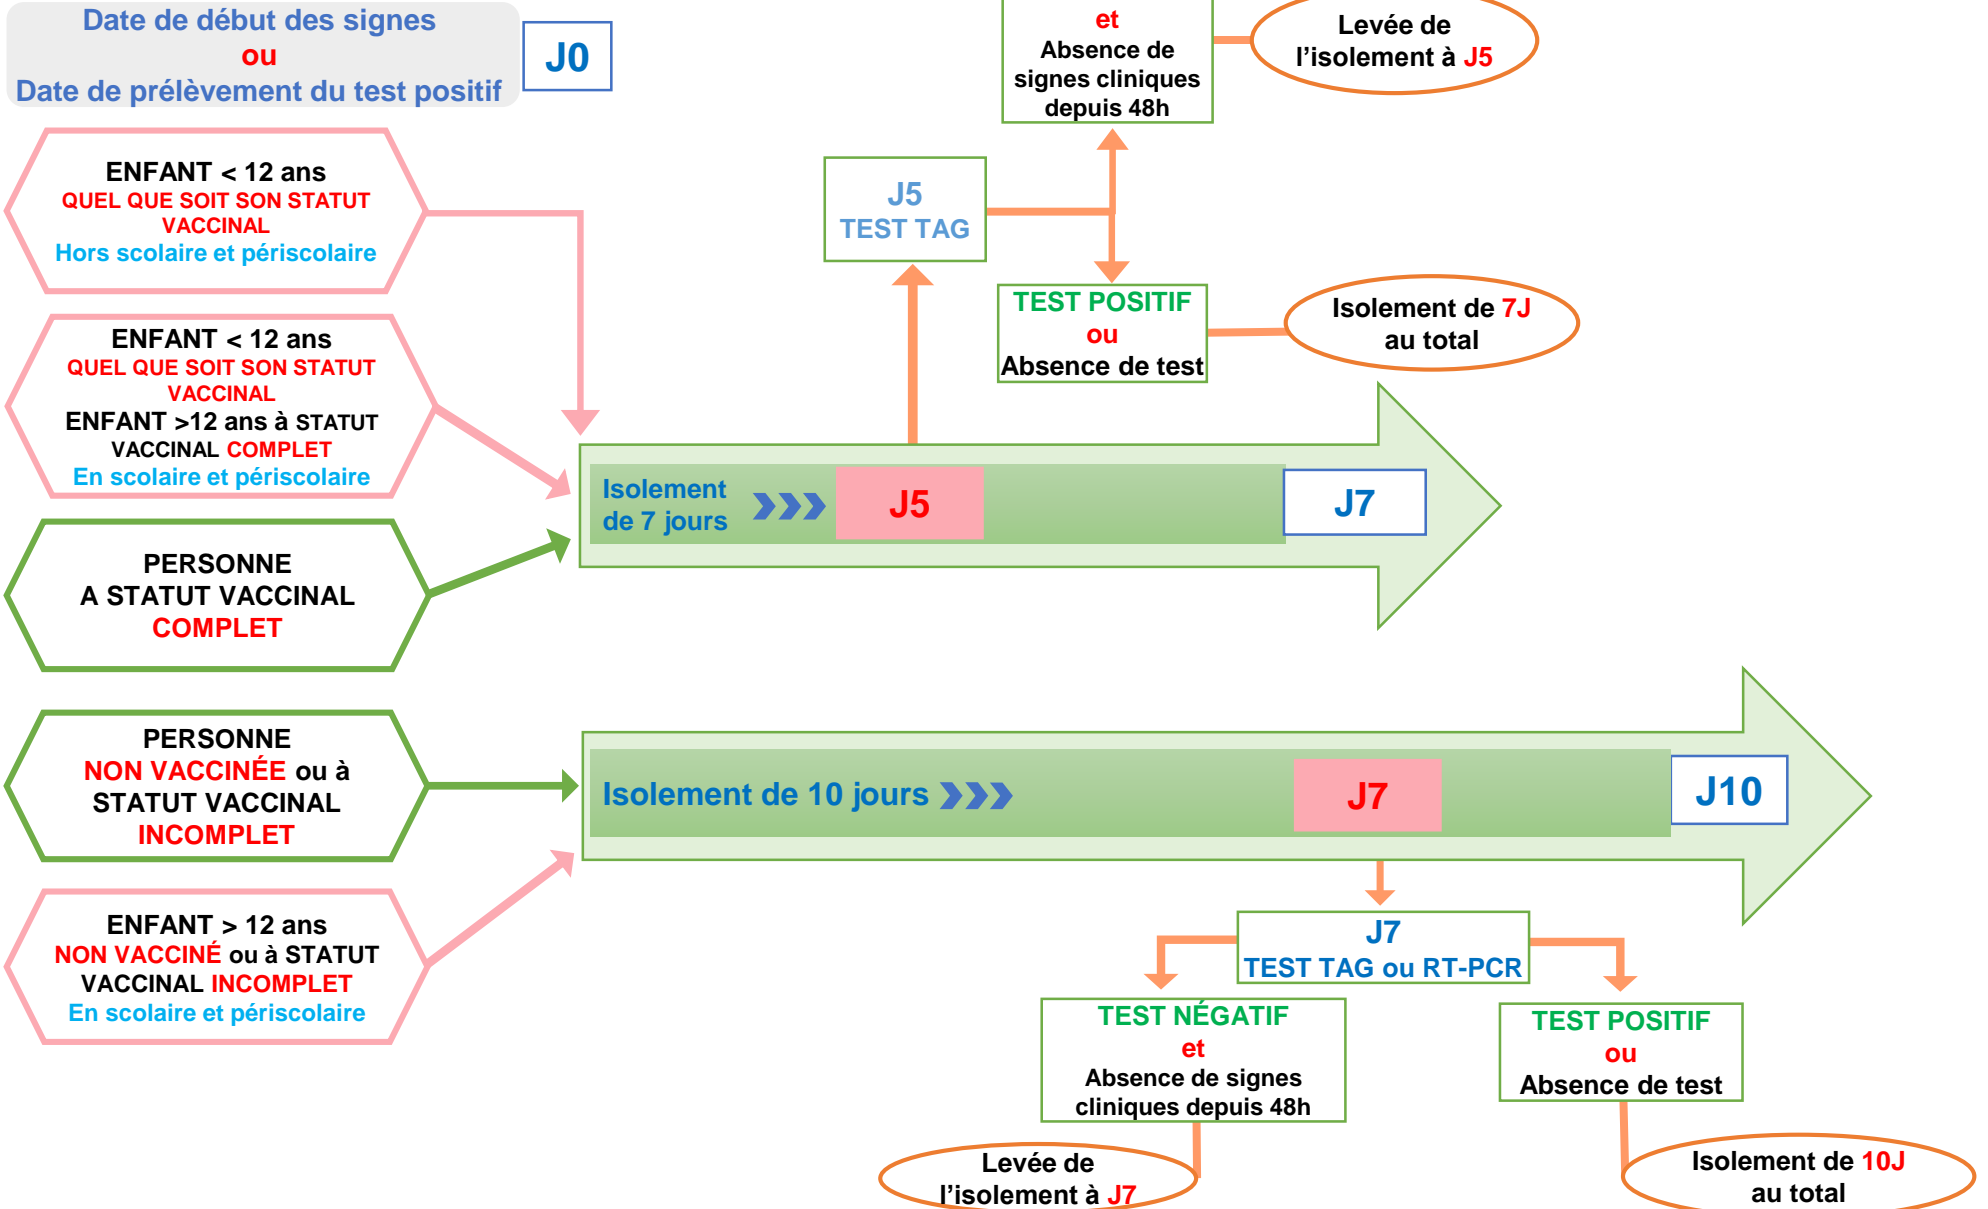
Date de début des signes
ou
Date de prélèvement du test positif

J0

ENFANT < 12 ans
QUEL QUE SOIT SON STATUT VACCINAL
Hors scolaire et périscolaire

ENFANT < 12 ans
QUEL QUE SOIT SON STATUT VACCINAL
ENFANT >12 ans à STATUT VACCINAL COMPLET
En scolaire et périscolaire

PERSONNE
A STATUT VACCINAL
COMPLET

J5
TEST TAG

et
Absence de signes cliniques depuis 48h

Levée de l'isolement à J5

TEST POSITIF
ou
Absence de test

Isolement de 7J au total

Isolement de 7 jours

J5

J7

PERSONNE
NON VACCINÉE ou à
STATUT VACCINAL
INCOMPLET

Isolement de 10 jours

J7

J10

ENFANT > 12 ans
NON VACCINÉ ou à STATUT VACCINAL INCOMPLET
En scolaire et périscolaire

J7
TEST TAG ou RT-PCR

TEST NÉGATIF
et
Absence de signes cliniques depuis 48h

TEST POSITIF
ou
Absence de test

Levée de l'isolement à J7

Isolement de 10J au total